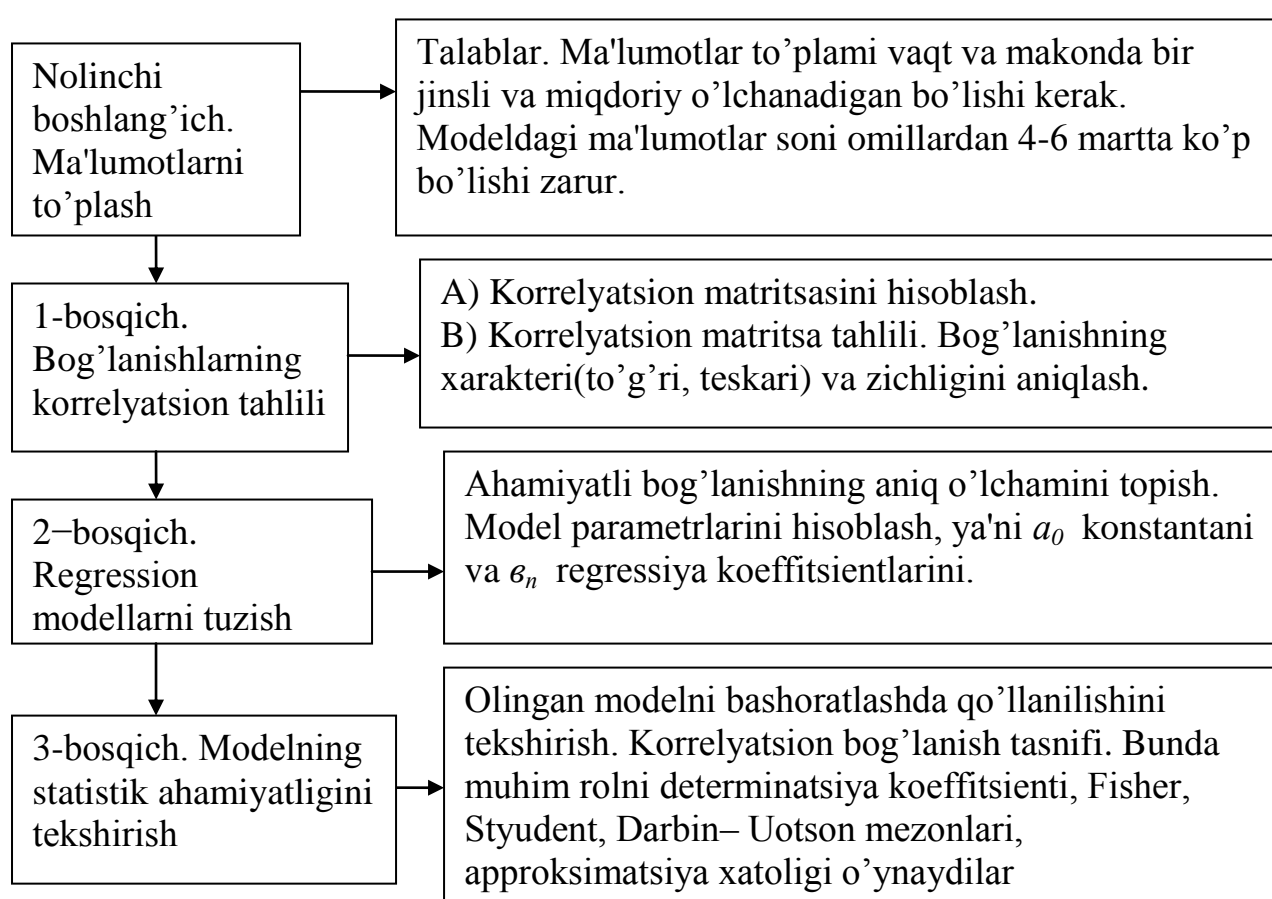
Nolinchi boshlang'ich. Ma'lumotlarni to'plash

Talablar. Ma'lumotlar to'plami vaqt va makonda bir jinsli va miqdoriy o'lchanadigan bo'lishi kerak. Modeldagi ma'lumotlar soni omillardan 4-6 martta ko'p bo'lishi zarur.

1-bosqich. Bog'lanishlarning korrelyatsion tahlili

A) Korrelyatsion matritsasini hisoblash.
B) Korrelyatsion matritsa tahlili. Bog'lanishning xarakteri(to'g'ri, teskari) va zichligini aniqlash.

2−bosqich. Regression modellarni tuzish

Ahamiyatli bog'lanishning aniq o'lchamini topish. Model parametrlarini hisoblash, ya'ni $a_0$ konstantani va $в_n$ regressiya koeffitsientlarini.

3-bosqich. Modelning statistik ahamiyatligini tekshirish

Olingan modelni bashoratlashda qo'llanilishini tekshirish. Korrelyatsion bog'lanish tasnifi. Bunda muhim rolni determinatsiya koeffitsienti, Fisher, Styudent, Darbin– Uotson mezonlari, approksimatsiya xatoligi o'ynaydilar